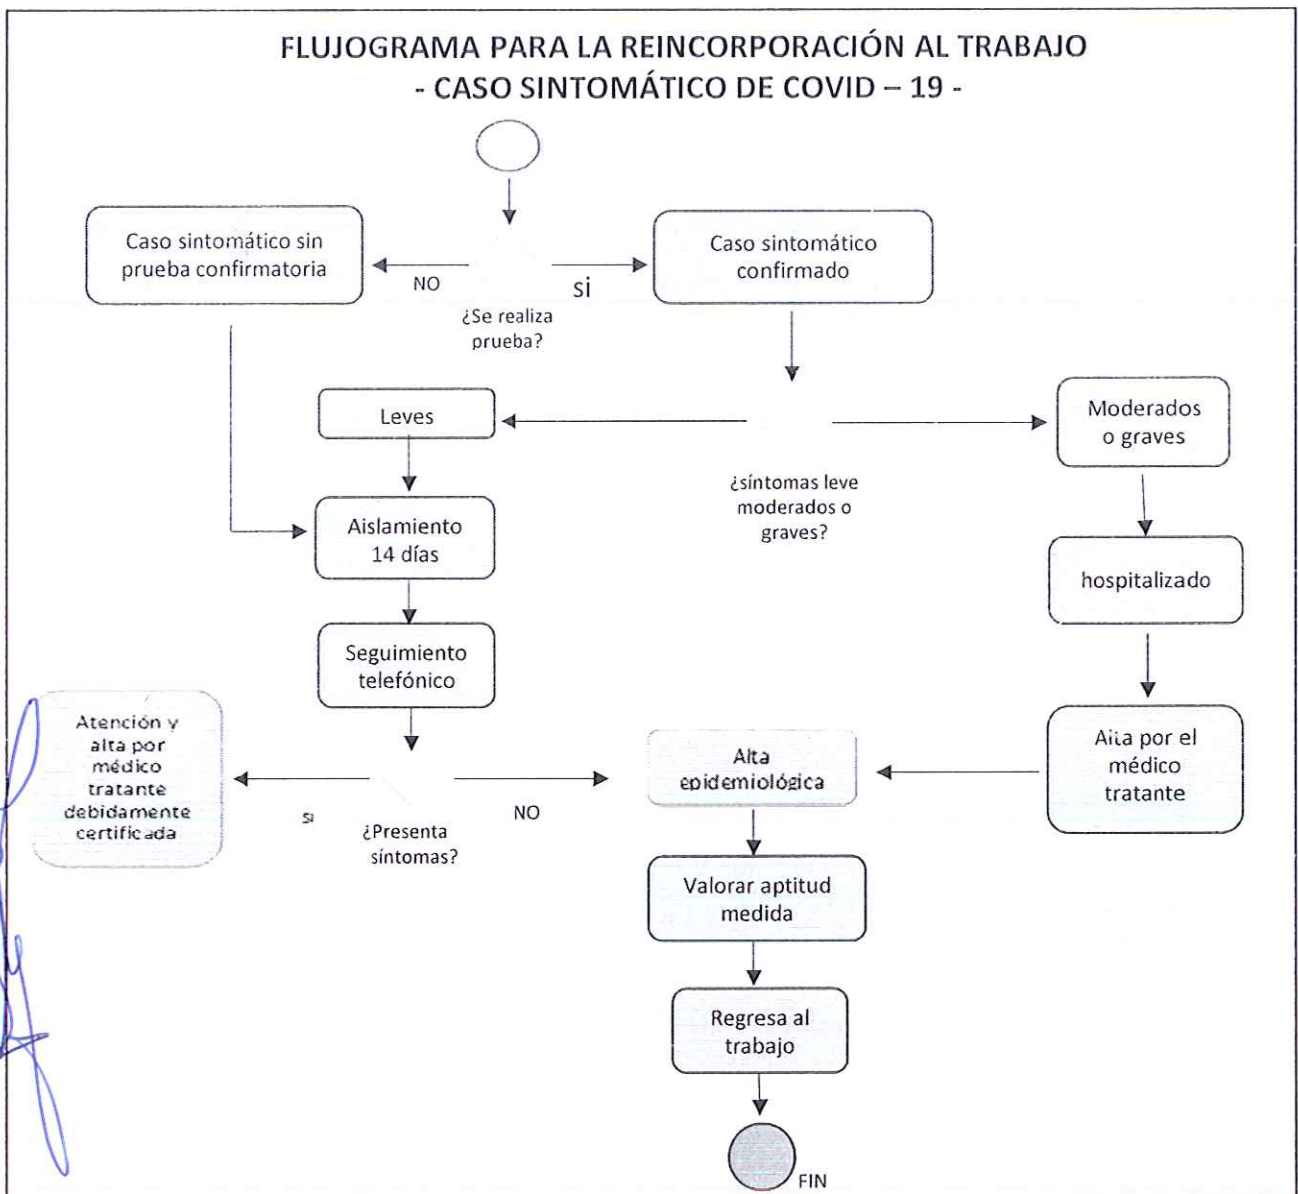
FLUJOGRAMA PARA LA REINCORPORACIÓN AL TRABAJO
- CASO SINTOMÁTICO DE COVID – 19 -

Caso sintomático sin prueba confirmatoria

NO

si

¿Se realiza prueba?

Caso sintomático confirmado

Leves

¿síntomas leve moderados o graves?

Moderados o graves

Aislamiento 14 días

hospitalizado

Seguimiento telefónico

Atención y alta por médico tratante debidamente certificada

si

¿Presenta síntomas?

NO

Alta epidemiológica

Alta por el médico tratante

Valorar aptitud medida

Regresa al trabajo

FIN